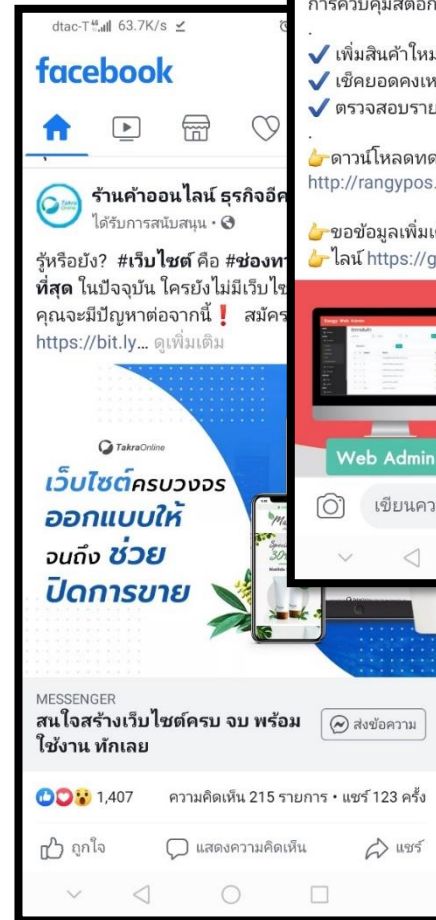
dtac-T 63.7K/s

facebook

ร้านค้าออนไลน์ ธุรกิจอีค
ได้รับการสนับสนุน ·

รู้หรือยัง? #เว็บไซต์ คือ #ช่องท ที่สุด ในปัจจุบัน ใครยังไม่มีเว็บไซ คุณจะมีปัญหาต่อจากนี้❗ สมัคร https://bit.ly... ดูเพิ่มเติม

TakraOnline

เว็บไซต์ครบวงจร
ออกแบบให้
จนถึง ช่วย
ปิดการขาย

MESSENGER
สนใจสร้างเว็บไซต์ครบ จบ พร้อมใช้งาน ทักเลย

ส่งข้อความ

1,407 ความคิดเห็น 215 รายการ • แชร์ 123 ครั้ง

ถูกใจ แสดงความคิดเห็น แชร์

การควบคุมสต็อก

.
✔ เพิ่มสินค้าใหม
✔ เช็คยอดคงเห
✔ ตรวจสอบราย
.
👉ดาวน์โหลดทด
http://rangypos.

👉ขอข้อมูลเพิ่มเ
👉ไลน์ https://g

Web Admin

เขียนคว